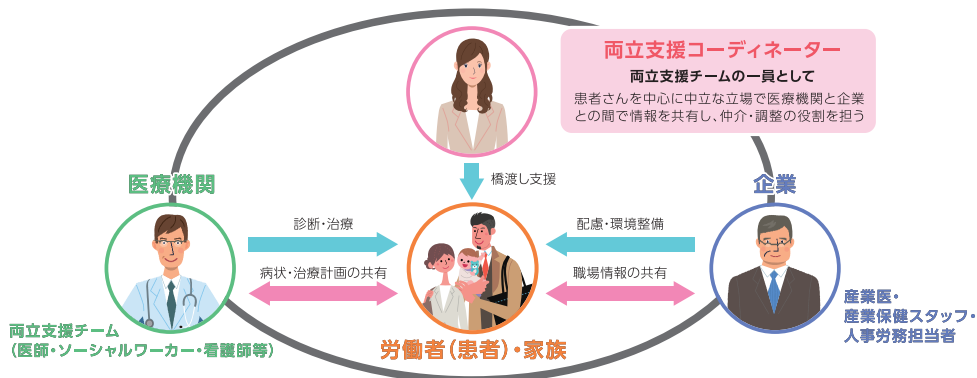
両立支援コーディネーター
両立支援チームの一員として
患者さんを中心に中立な立場で医療機関と企業との間で情報を共有し、仲介・調整の役割を担う

橋渡し支援

医療機関

企業

診断・治療

病状・治療計画の共有

配慮・環境整備

職場情報の共有

両立支援チーム
（医師・ソーシャルワーカー・看護師等）

労働者（患者）・家族

産業医・
産業保健スタッフ・
人事労務担当者